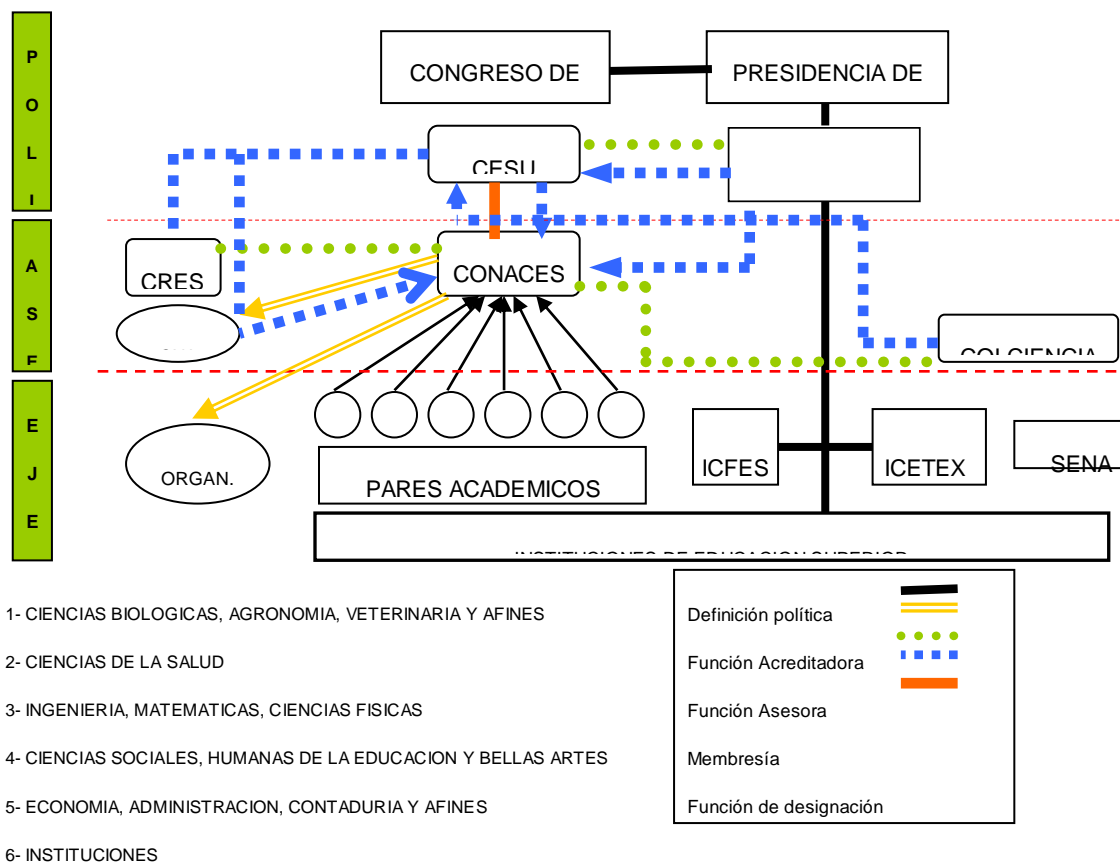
P
O
L
I

A
S
E

E
J
E

CONGRESO DE

PRESIDENCIA DE

CESU

CRES

CONACES

COLCIENCIA

ORGAN.

PARES ACADEMICOS

ICFES

ICETEX

SENA

INSTITUCIONES DE EDUCACION SUPERIOR

1- CIENCIAS BIOLOGICAS, AGRONOMIA, VETERINARIA Y AFINES

2- CIENCIAS DE LA SALUD

3- INGENIERIA, MATEMATICAS, CIENCIAS FISICAS

4- CIENCIAS SOCIALES, HUMANAS DE LA EDUCACION Y BELLAS ARTES

5- ECONOMIA, ADMINISTRACION, CONTADURIA Y AFINES

6- INSTITUCIONES

Definición política

Función Acreditadora

Función Asesora

Membresía

Función de designación